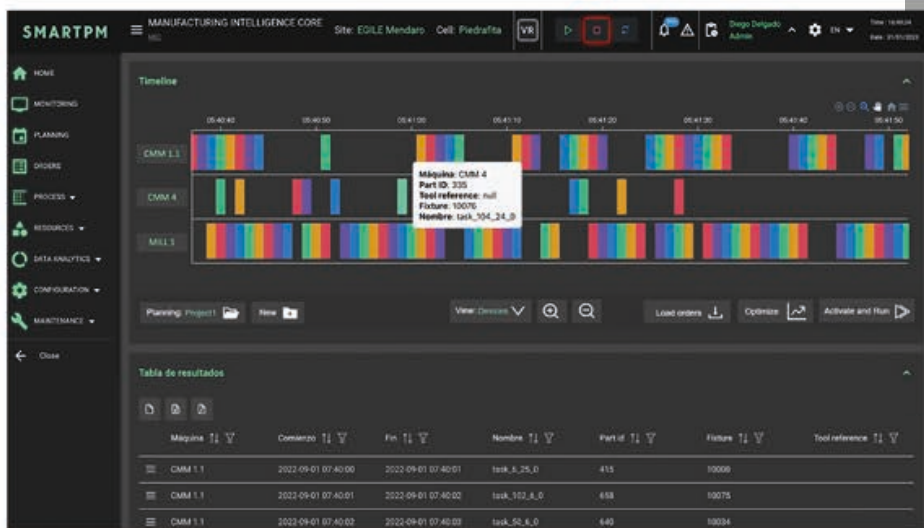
SMARTPM

MANUFACTURING INTELLIGENCE CORE
MES
Site: EGILE Mendaro Cell: Piedrafita
VR
Diego Delgado
Admin
EN
Time: 16:00:24
Date: 01/01/2023

HOME
MONITORING
PLANNING
ORDERS
PROCESS
RESOURCES
DATA ANALYTICS
CONFIGURATION
MAINTENANCE
Close

Timeline

05:40:40 05:40:50 05:41:00 05:41:10 05:41:20 05:41:30 05:41:40 05:41:50

CMM 1.1
CMM 4
MILL 1

Máquina: CMM 4
Part ID: 335
Tool reference: null
Fixture: 10076
Nombre: task_104_24_0

Planning: Project1
New
View: Devices
Load orders
Optimize
Activate and Run

Tabla de resultados

| Máquina | Comienzo | Fin | Nombre | Part id | Fixture | Tool reference |
|---|---|---|---|---|---|---|
| CMM 1.1 | 2022-09-01 07:40:00 | 2022-09-01 07:40:01 | task_6_25_0 | 415 | 10008 | |
| CMM 1.1 | 2022-09-01 07:40:01 | 2022-09-01 07:40:02 | task_102_6_0 | 658 | 10075 | |
| CMM 1.1 | 2022-09-01 07:40:02 | 2022-09-01 07:40:03 | task_50_6_0 | 640 | 10034 | |